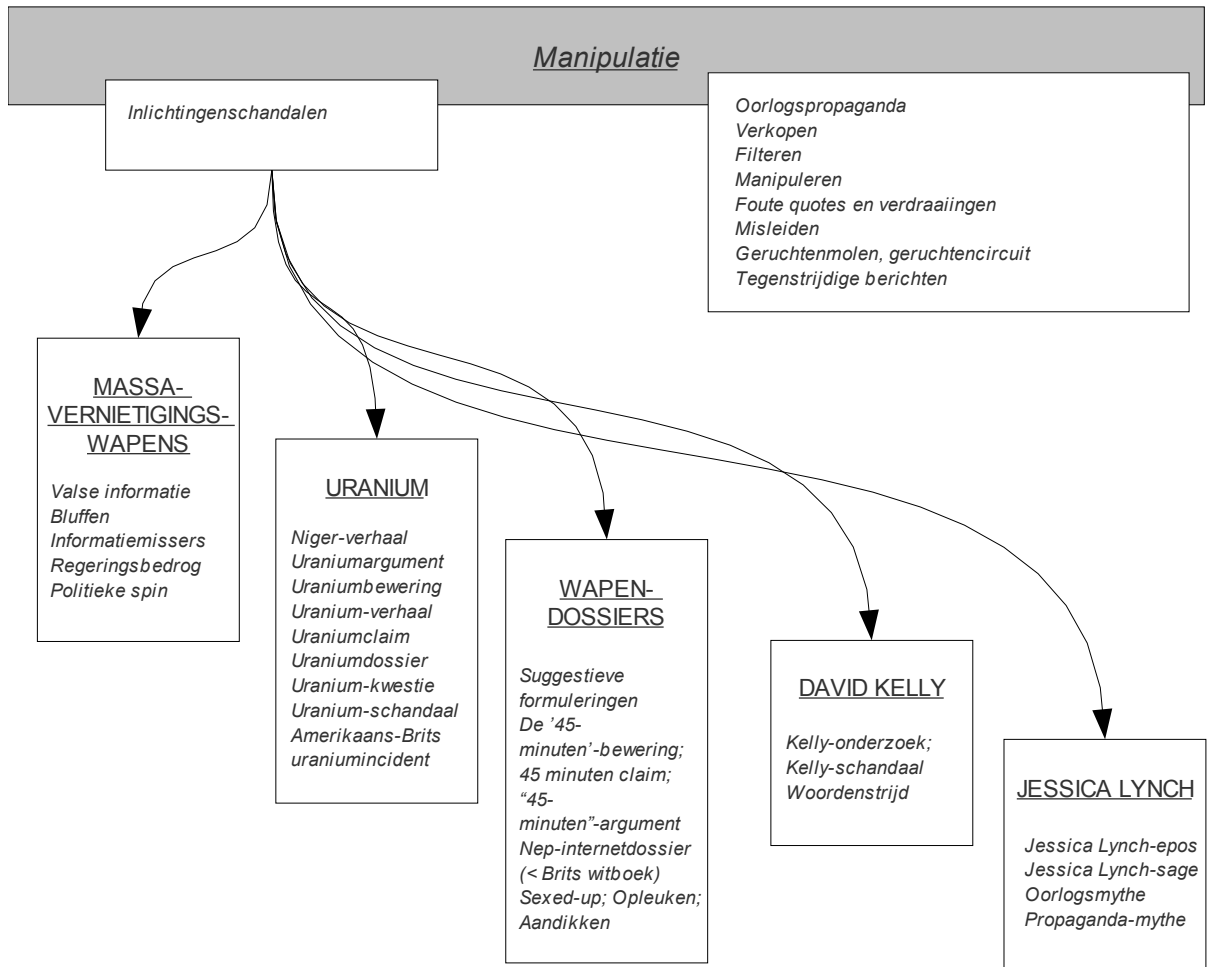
Manipulatie

Inlichtingenschandalen

Oorlogspropaganda
Verkopen
Filteren
Manipuleren
Foute quotes en verdraaiingen
Misleiden
Geruchtenmolen, geruchtencircuit
Tegenstrijdige berichten

MASSA-VERNIETIGINGS-WAPENS

Valse informatie
Bluffen
Informatiemissers
Regeringsbedrog
Politieke spin

URANIUM

Niger-verhaal
Uraniumargument
Uraniumbewering
Uranium-verhaal
Uraniumclaim
Uraniumdossier
Uranium-kwestie
Uranium-schandaal
Amerikaans-Brits uraniumincident

WAPEN-DOSSIERS

Suggestieve formuleringen
De '45-minuten'-bewering; 45 minuten claim; "45-minuten"-argument
Nep-internetdossier (< Brits witboek)
Sexed-up; Opleuken; Aandikken

DAVID KELLY

Kelly-onderzoek;
Kelly-schandaal
Woordenstrijd

JESSICA LYNCH

Jessica Lynch-epos
Jessica Lynch-sage
Oorlogsmythe
Propaganda-mythe